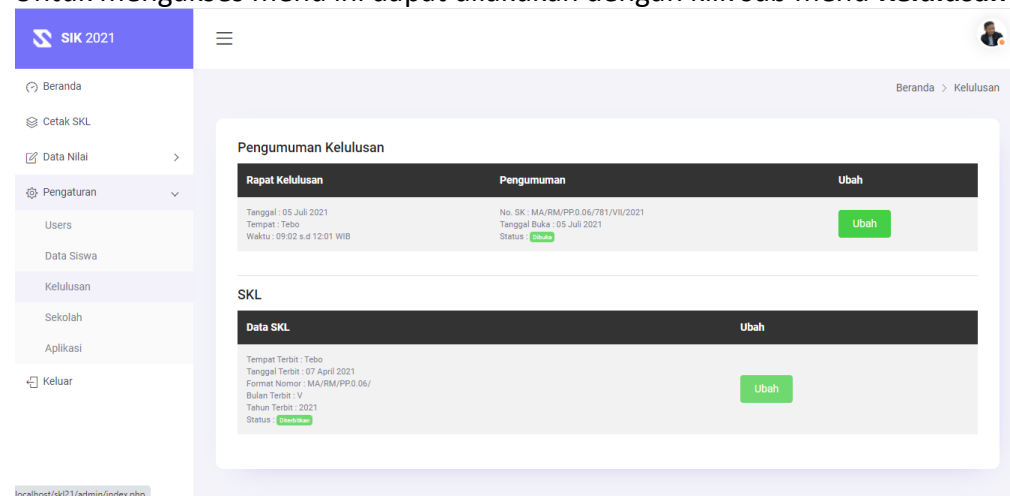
Untuk mengakses menu ini dapat dilakukan dengan klik sub menu Kelulusan

SIK 2021

Beranda
Cetak SKL
Data Nilai
Pengaturan
Users
Data Siswa
Kelulusan
Sekolah
Aplikasi
Keluar

Beranda > Kelulusan

Pengumuman Kelulusan

| Rapat Kelulusan | Pengumuman | Ubah |
|---|---|---|
| Tanggal : 05 Juli 2021 Tempat : Tebo Waktu : 09:02 s.d 12:01 WIB | No. SK : MA/RM/PP.0.06/781/VII/2021 Tanggal Buka : 05 Juli 2021 Status : Dibuka | Ubah |

SKL

| Data SKL | Ubah |
|---|---|
| Tempat Terbit : Tebo Tanggal Terbit : 07 April 2021 Format Nomor : MA/RM/PP.0.06/ Bulan Terbit : V Tahun Terbit : 2021 Status : Diterbitkan | Ubah |

localhost/skl21/admin/index.php